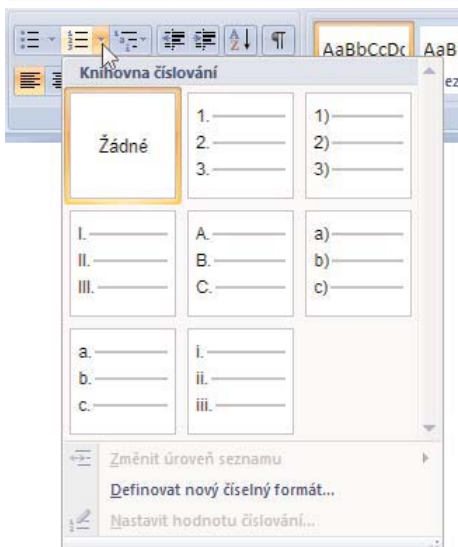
AaBbCcDc AaB

ez

Knihovna číslování

Žádné

1.
2.
3.

1)
2)
3)

I.
II.
III.

A.
B.
C.

a)
b)
c)

a.
b.
c.

i.
ii.
iii.

Změnit úroveň seznamu

Definovat nový číselný formát...

Nastavit hodnotu číslování...